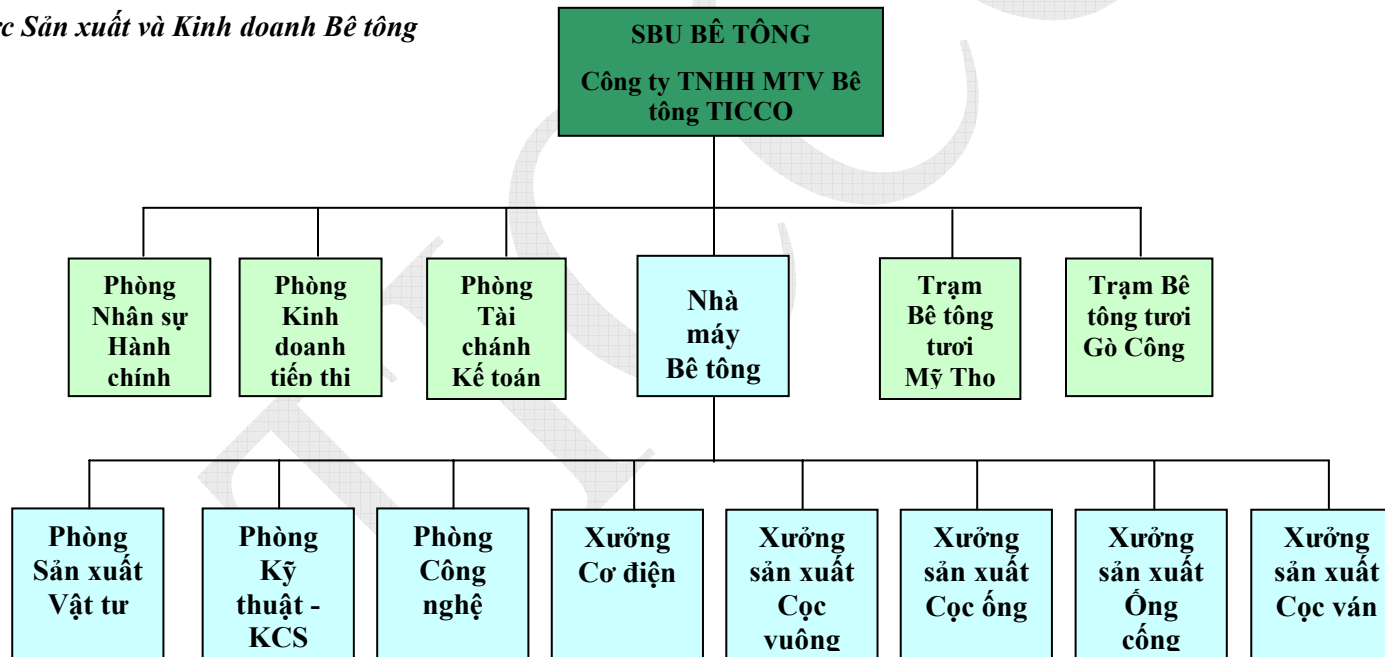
c Sản xuất và Kinh doanh Bê tông

SBU BÊ TÔNG
Công ty TNHH MTV Bê tông TICCO

Phòng Nhân sự Hành chính

Phòng Kinh doanh tiếp thi

Phòng Tài chánh Kế toán

Nhà máy Bê tông

Trạm Bê tông tươi Mỹ Tho

Trạm Bê tông tươi Gò Công

Phòng Sản xuất Vật tư

Phòng Kỹ thuật - KCS

Phòng Công nghệ

Xưởng Cơ điện

Xưởng sản xuất Cọc vuông

Xưởng sản xuất Cọc ống

Xưởng sản xuất Ống cống

Xưởng sản xuất Cọc ván